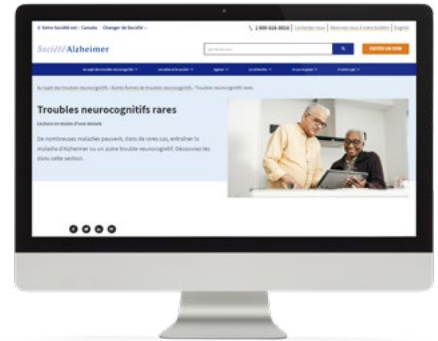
Votre Société est : Canada · Changer de Société

1-800-616-8816 | Contactez-nous | Bénévolez pour votre Société | English

Société Alzheimer

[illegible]

FAITES UN DON

Au sujet des troubles neurocognitifs | Les aides et le soutien | Agissez | La recherche | Ce que je peux | À notre sujet

Au sujet des troubles neurocognitifs › Autres formes de troubles neurocognitifs › Troubles neurocognitifs rares

Troubles neurocognitifs rares

Lecture en moins d'une minute

De nombreuses maladies peuvent, dans de rares cas, entraîner la maladie d'Alzheimer ou un autre trouble neurocognitif. Découvrez les dans cette section.